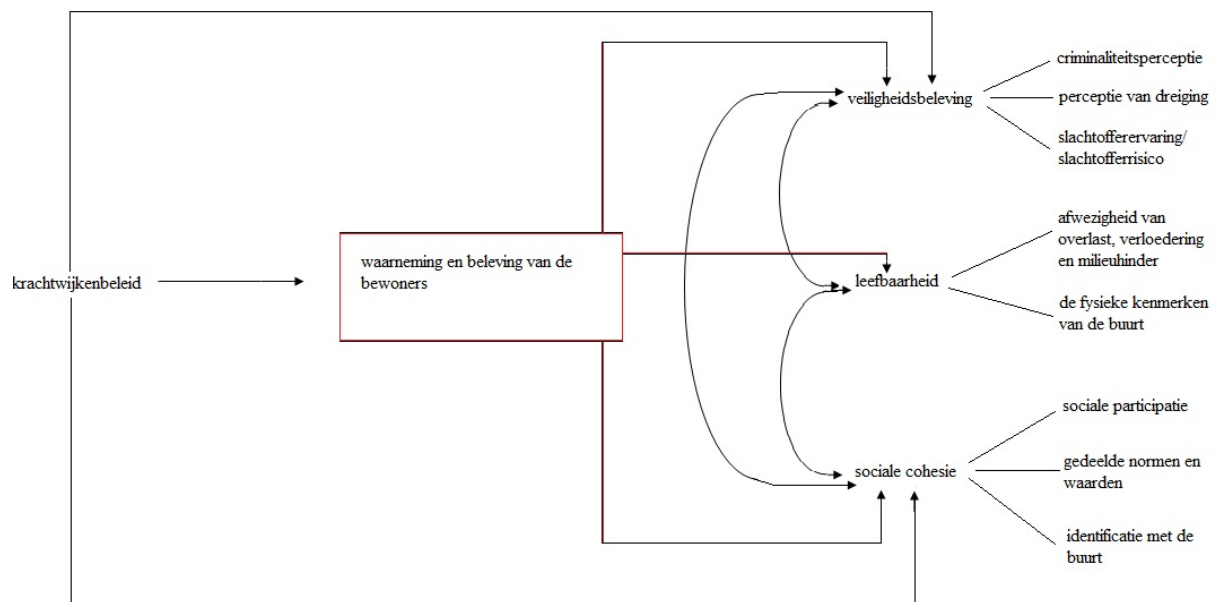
krachtwijkenbeleid

waarneming en beleving van de bewoners

veiligheidsbeleving

criminaliteitsperceptie

perceptie van dreiging

slachtofferervaring/ slachtofferrisico

leefbaarheid

afwezigheid van overlast, verloedering en milieuhinder

de fysieke kenmerken van de buurt

sociale cohesie

sociale participatie

gedeelde normen en waarden

identificatie met de buurt